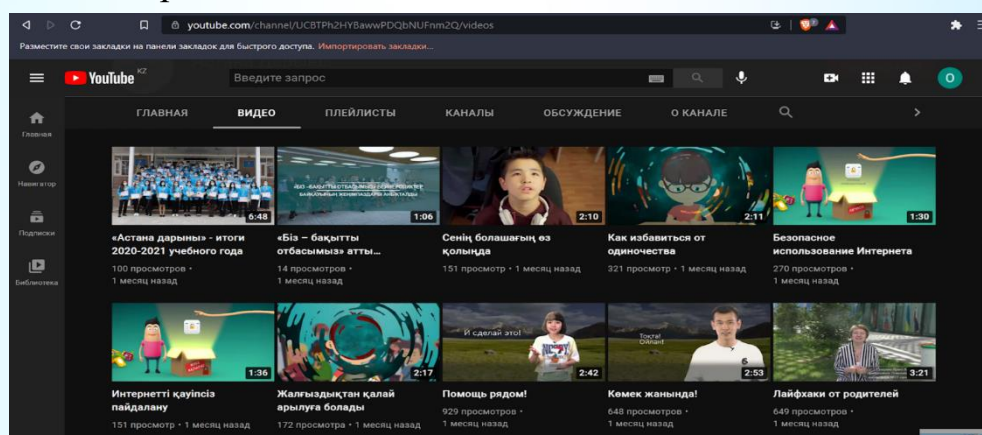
youtube.com/channel/UCBTPh2HYBawwPDQbNUFnm2Q/videos

Разместите свои закладки на панели закладок для быстрого доступа. Импортировать закладки...

YouTube KZ

Введите запрос

Главная
Навигатор
Подписки
Библиотека

ГЛАВНАЯ
ВИДЕО
ПЛЕЙЛИСТЫ
КАНАЛЫ
ОБСУЖДЕНИЕ
О КАНАЛЕ

6:48
«Астана дарыны» - итоги 2020-2021 учебного года
100 просмотров • 1 месяц назад

1:06
«Біз – бақытты отбасымыз» атты...
14 просмотров • 1 месяц назад

2:10
Сенің болашағың өз қолыңда
151 просмотр • 1 месяц назад

2:11
Как избавиться от одиночества
321 просмотр • 1 месяц назад

1:30
Безопасное использование Интернета
270 просмотров • 1 месяц назад

1:36
Интернетті қауіпсіз пайдалану
151 просмотр • 1 месяц назад

2:17
Жалғыздықтан қалай арылуға болады
172 просмотра • 1 месяц назад

И сделай это!
2:42
Помощь рядом!
929 просмотров • 1 месяц назад

Тоқта! Ойлан!
2:53
Көмек жанында!
648 просмотров • 1 месяц назад

3:21
Лайфхаки от родителей
649 просмотров • 1 месяц назад